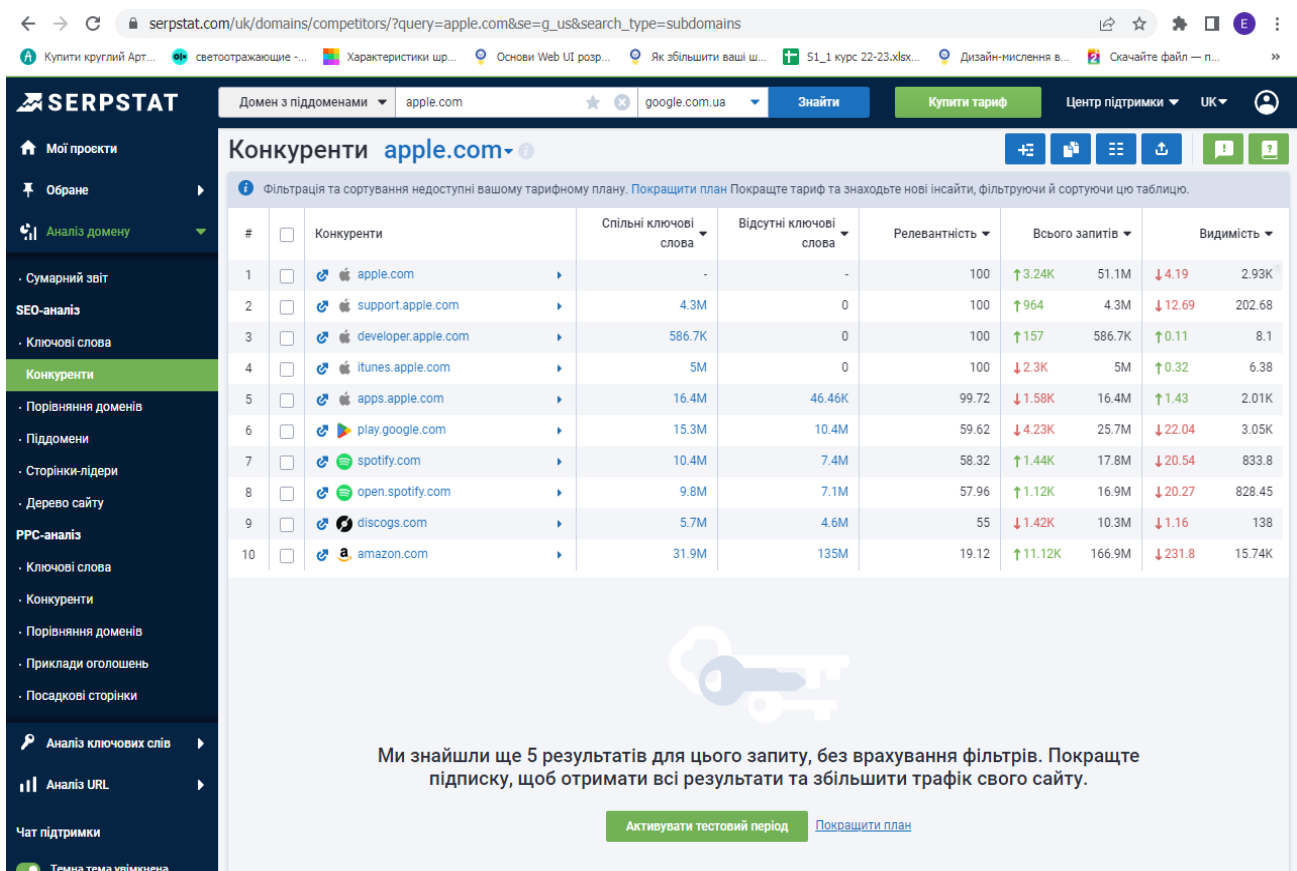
serpstat.com/uk/domains/competitors/?query=apple.com&se=g_us&search_type=subdomains

Купити круглий Арт... светоотражающие -... Характеристики шр... Основи Web UI розр... Як збільшити ваші ш... S1_1 курс 22-23.xlsx... Дизайн-мислення в... Скачайте файл — п... »

SERPSTAT

Домен з піддоменами apple.com google.com.ua Знайти Купити тариф Центр підтримки UK

Мої проєкти
Обране
Аналіз домену
· Сумарний звіт
SEO-аналіз
· Ключові слова
Конкуренти
· Порівняння доменів
· Піддомени
· Сторінки-лідери
· Дерево сайту
PPC-аналіз
· Ключові слова
· Конкуренти
· Порівняння доменів
· Приклади оголошень
· Посадкові сторінки
Аналіз ключових слів
Аналіз URL
Чат підтримки
Темна тема увімкнена

Конкуренти apple.com

Фільтрація та сортування недоступні вашому тарифному плану. Покращити план Покращте тариф та знаходьте нові інсайти, фільтруючи й сортуючи цю таблицю.

| # | | Конкуренти | Спільні ключові слова | Відсутні ключові слова | Релевантність | Всього запитів | | Видимість | |
|---|---|---|---|---|---|---|---|---|---|
| 1 | | apple.com | - | - | 100 | ↑3.24K | 51.1M | ↓4.19 | 2.93K |
| 2 | | support.apple.com | 4.3M | 0 | 100 | ↑964 | 4.3M | ↓12.69 | 202.68 |
| 3 | | developer.apple.com | 586.7K | 0 | 100 | ↑157 | 586.7K | ↑0.11 | 8.1 |
| 4 | | itunes.apple.com | 5M | 0 | 100 | ↓2.3K | 5M | ↑0.32 | 6.38 |
| 5 | | apps.apple.com | 16.4M | 46.46K | 99.72 | ↓1.58K | 16.4M | ↑1.43 | 2.01K |
| 6 | | play.google.com | 15.3M | 10.4M | 59.62 | ↓4.23K | 25.7M | ↓22.04 | 3.05K |
| 7 | | spotify.com | 10.4M | 7.4M | 58.32 | ↑1.44K | 17.8M | ↓20.54 | 833.8 |
| 8 | | open.spotify.com | 9.8M | 7.1M | 57.96 | ↑1.12K | 16.9M | ↓20.27 | 828.45 |
| 9 | | discogs.com | 5.7M | 4.6M | 55 | ↓1.42K | 10.3M | ↓1.16 | 138 |
| 10 | | amazon.com | 31.9M | 135M | 19.12 | ↑11.12K | 166.9M | ↓231.8 | 15.74K |

Ми знайшли ще 5 результатів для цього запиту, без врахування фільтрів. Покращте підписку, щоб отримати всі результати та збільшити трафік свого сайту.

Активувати тестовий період Покращити план